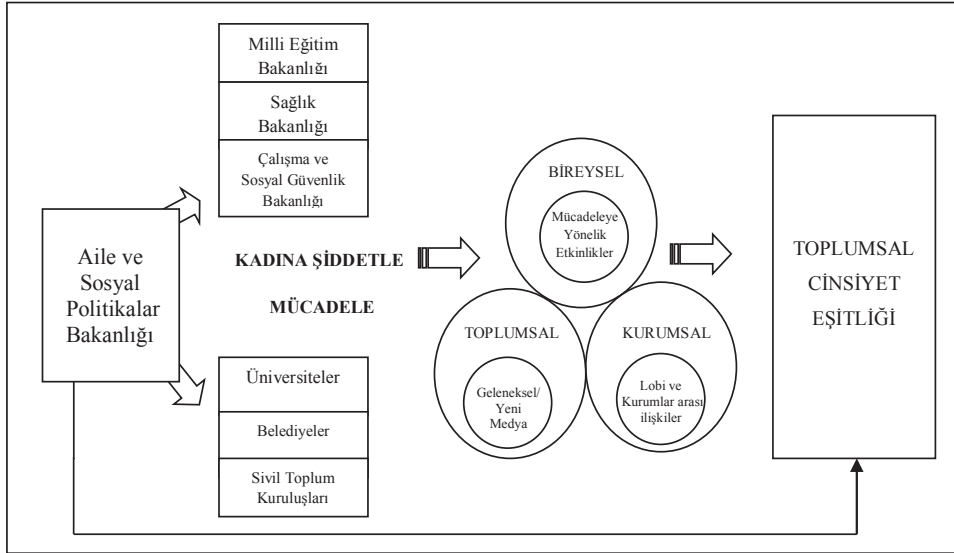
Milli Eğitim Bakanlığı

Sağlık Bakanlığı

Çalışma ve Sosyal Güvenlik Bakanlığı

Aile ve Sosyal Politikalar Bakanlığı

KADINA ŞİDDETLE

MÜCADELE

Üniversiteler

Belediyeler

Sivil Toplum Kuruluşları

BİREYSEL

Mücadeleye Yönelik Etkinlikler

TOPLUMSAL

Geleneksel/ Yeni Medya

KURUMSAL

Lobi ve Kurumlar arası ilişkiler

TOPLUMSAL CİNSİYET EŞİTLİĞİ